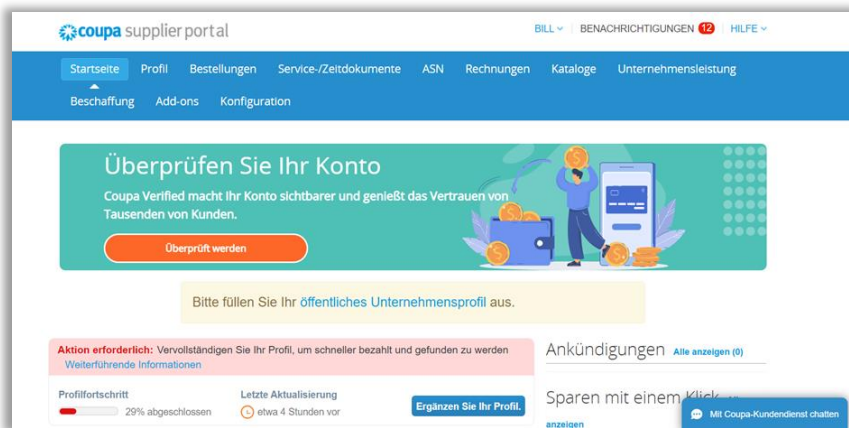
coupa supplier portal

BILL ∨ BENACHRICHTIGUNGEN 12 HILFE ∨

Startseite Profil Bestellungen Service-/Zeitdokumente ASN Rechnungen Kataloge Unternehmensleistung
Beschaffung Add-ons Konfiguration

Überprüfen Sie Ihr Konto

Coupa Verified macht Ihr Konto sichtbarer und genießt das Vertrauen von Tausenden von Kunden.

Überprüft werden

Bitte füllen Sie Ihr öffentliches Unternehmensprofil aus.

Aktion erforderlich: Vervollständigen Sie Ihr Profil, um schneller bezahlt und gefunden zu werden
Weiterführende Informationen

Profilfortschritt
29% abgeschlossen

Letzte Aktualisierung
etwa 4 Stunden vor

Ergänzen Sie Ihr Profil.

Ankündigungen Alle anzeigen (0)

Sparen mit einem Klick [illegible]
anzeigen

Mit Coupa-Kundendienst chatten